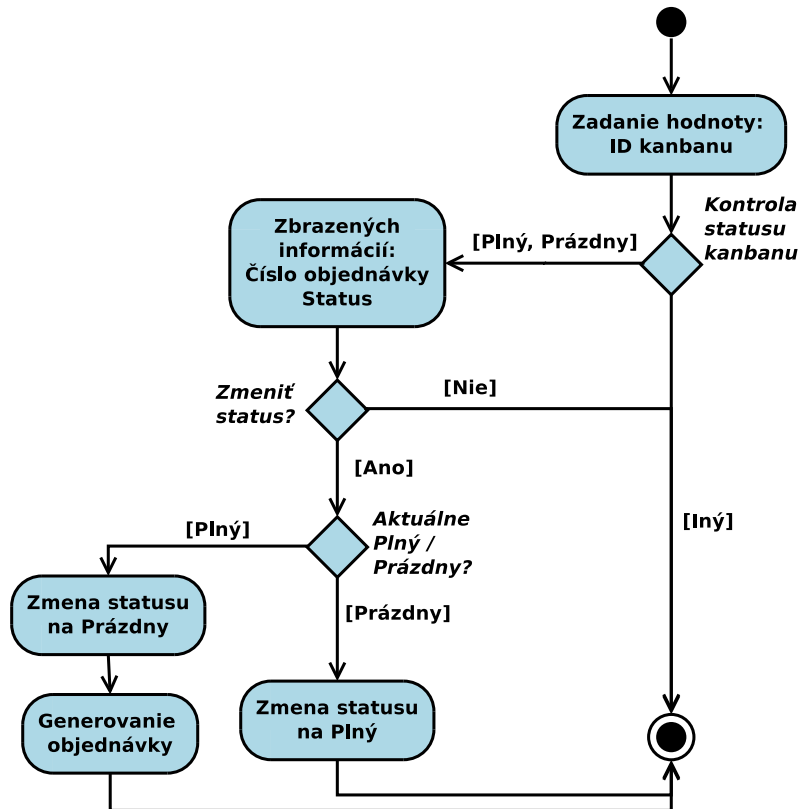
Zadanie hodnoty: ID kanbanu

Kontrola statusu kanbanu

[Plný, Prázdny]

Zbrazených informácií: Číslo objednávky Status

Zmeniť status?

[Nie]

[Ano]

[Iný]

[Plný]

Aktuálne Plný / Prázdny?

[Prázdny]

Zmena statusu na Prázdny

Generovanie objednávky

Zmena statusu na Plný